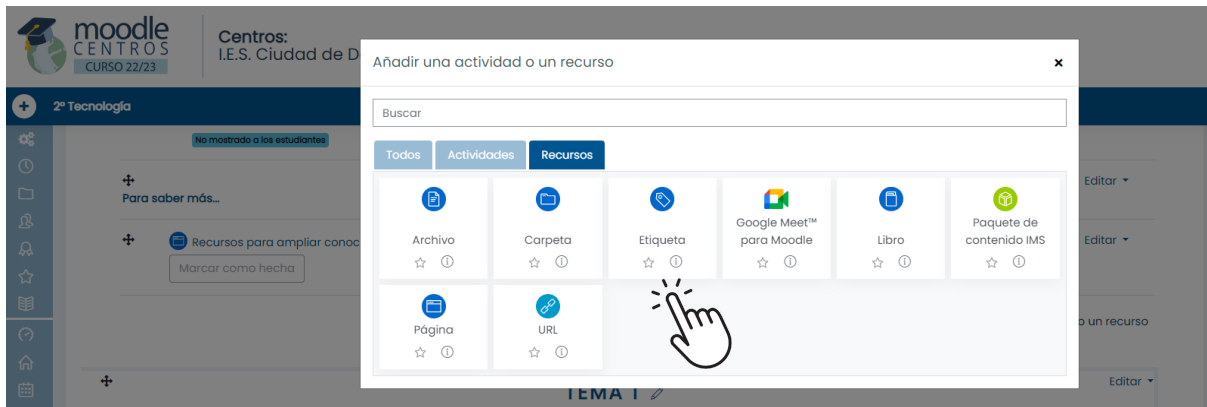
moodle CENTROS CURSO 22/23

Centros:
I.E.S. Ciudad de D

2º Tecnología

No mostrado a los estudiantes

Para saber más...

Recursos para ampliar conoc

Marcar como hecha

Editar

Editar

o un recurso

TEMA 1

Editar

Añadir una actividad o un recurso

×

Buscar

Todos | Actividades | Recursos

Archivo

Carpeta

Etiqueta

Google Meet™ para Moodle

Libro

Paquete de contenido IMS

Página

URL